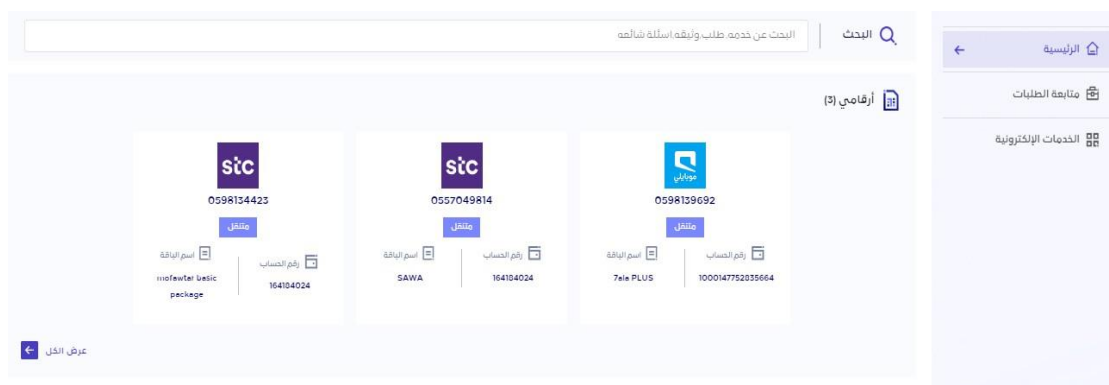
البحث | البحث عن خدمة، طلب، وثيقة، اسئلة شائعة

الرئيسية
متابعة الطلبات
الخدمات الإلكترونية

أرقامي (3)

موبايلي
0598139692
متنقل
رقم الحساب
1000147752835664
اسم الباقة
7ala PLUS

stc
0557049814
متنقل
رقم الحساب
164104024
اسم الباقة
SAWA

stc
0598134423
متنقل
رقم الحساب
164104024
اسم الباقة
mofawtar basic package

عرض الكل